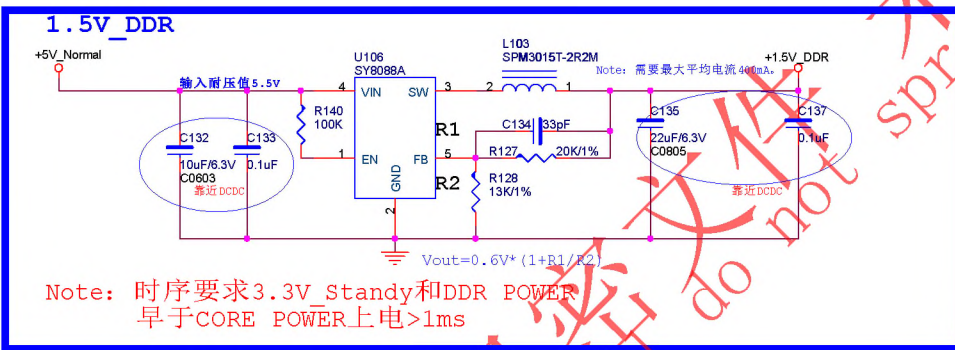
1.5V_DDR

+5V_Normal

输入耐压值5.5V

U106
SY8088A

L103
SPM3015T-2R2M

Note: 需要最大平均电流400mA。

+1.5V_DDR

4 VIN SW 3

2 1

R140
100K

R1

C134 33pF

C135
22uF/6.3V
C0805

C137
0.1uF

C132
10uF/6.3V
C0603

C133
0.1uF

1 EN FB 5

GND

2

R127 20K/1%

R2

R128
13K/1%

靠近DCDC

靠近DCDC

Vout=0.6V*(1+R1/R2)

Note: 时序要求3.3V_Standy和DDR POWER
早于CORE POWER上电>1ms

do not spr